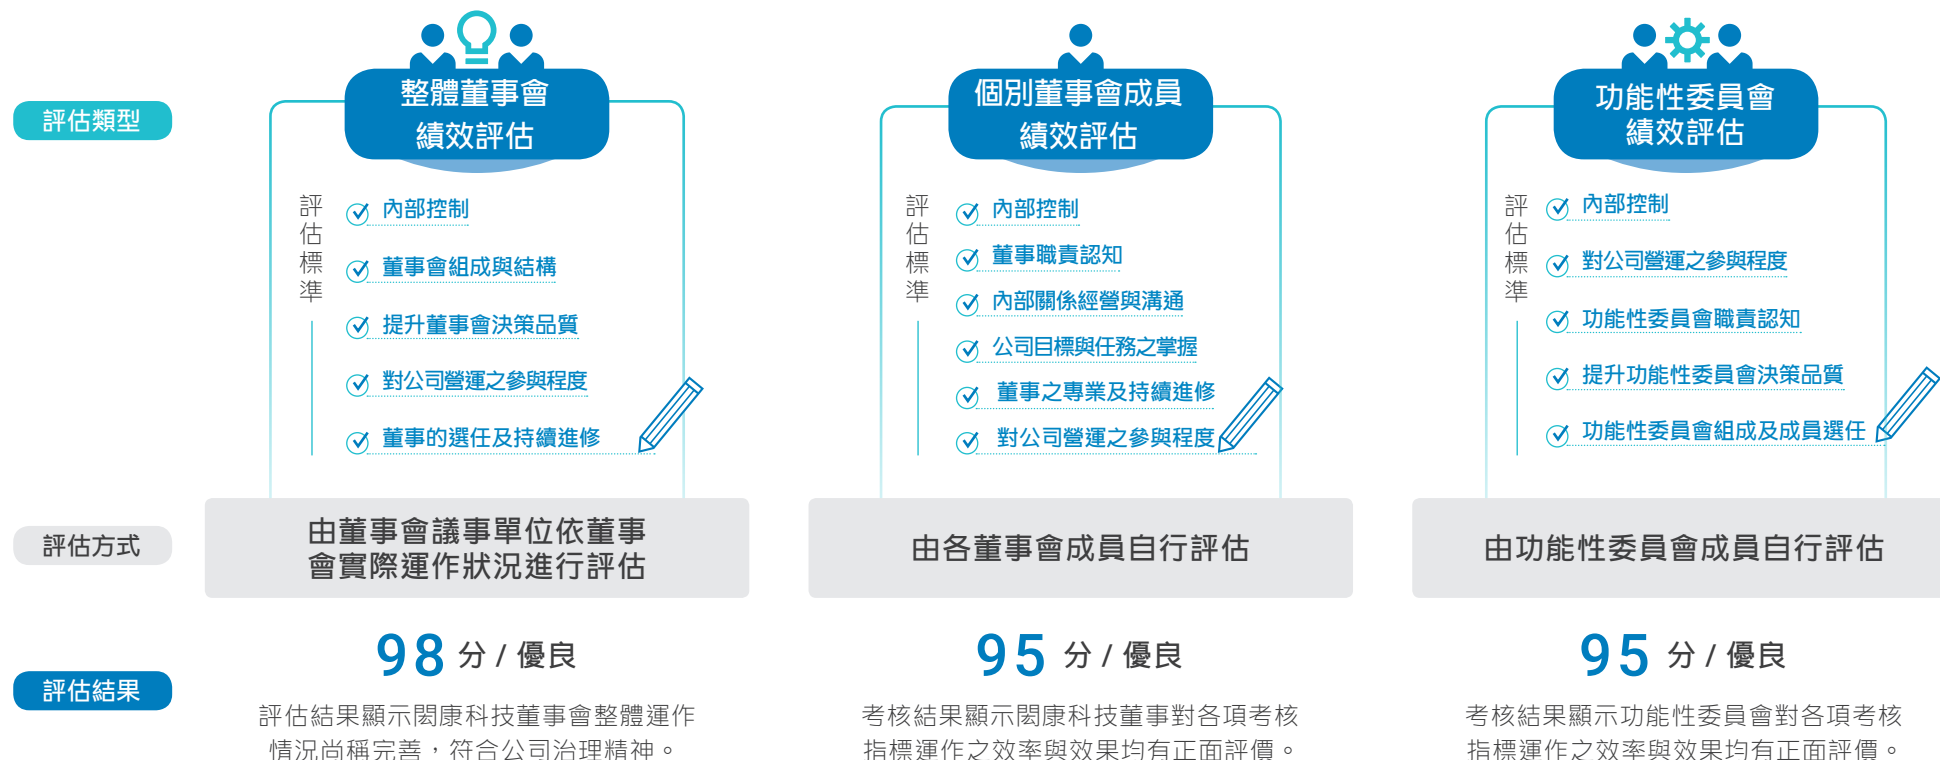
評估類型

整體董事會
績效評估

評估標準

內部控制

董事會組成與結構

提升董事會決策品質

對公司營運之參與程度

董事的選任及持續進修

個別董事會成員
績效評估

評估標準

內部控制

董事職責認知

內部關係經營與溝通

公司目標與任務之掌握

董事之專業及持續進修

對公司營運之參與程度

功能性委員會
績效評估

評估標準

內部控制

對公司營運之參與程度

功能性委員會職責認知

提升功能性委員會決策品質

功能性委員會組成及成員選任

評估方式

由董事會議事單位依董事會實際運作狀況進行評估

由各董事會成員自行評估

由功能性委員會成員自行評估

評估結果

98 分 / 優良

評估結果顯示閎康科技董事會整體運作情況尚稱完善，符合公司治理精神。

95 分 / 優良

考核結果顯示閎康科技董事對各項考核指標運作之效率與效果均有正面評價。

95 分 / 優良

考核結果顯示功能性委員會對各項考核指標運作之效率與效果均有正面評價。